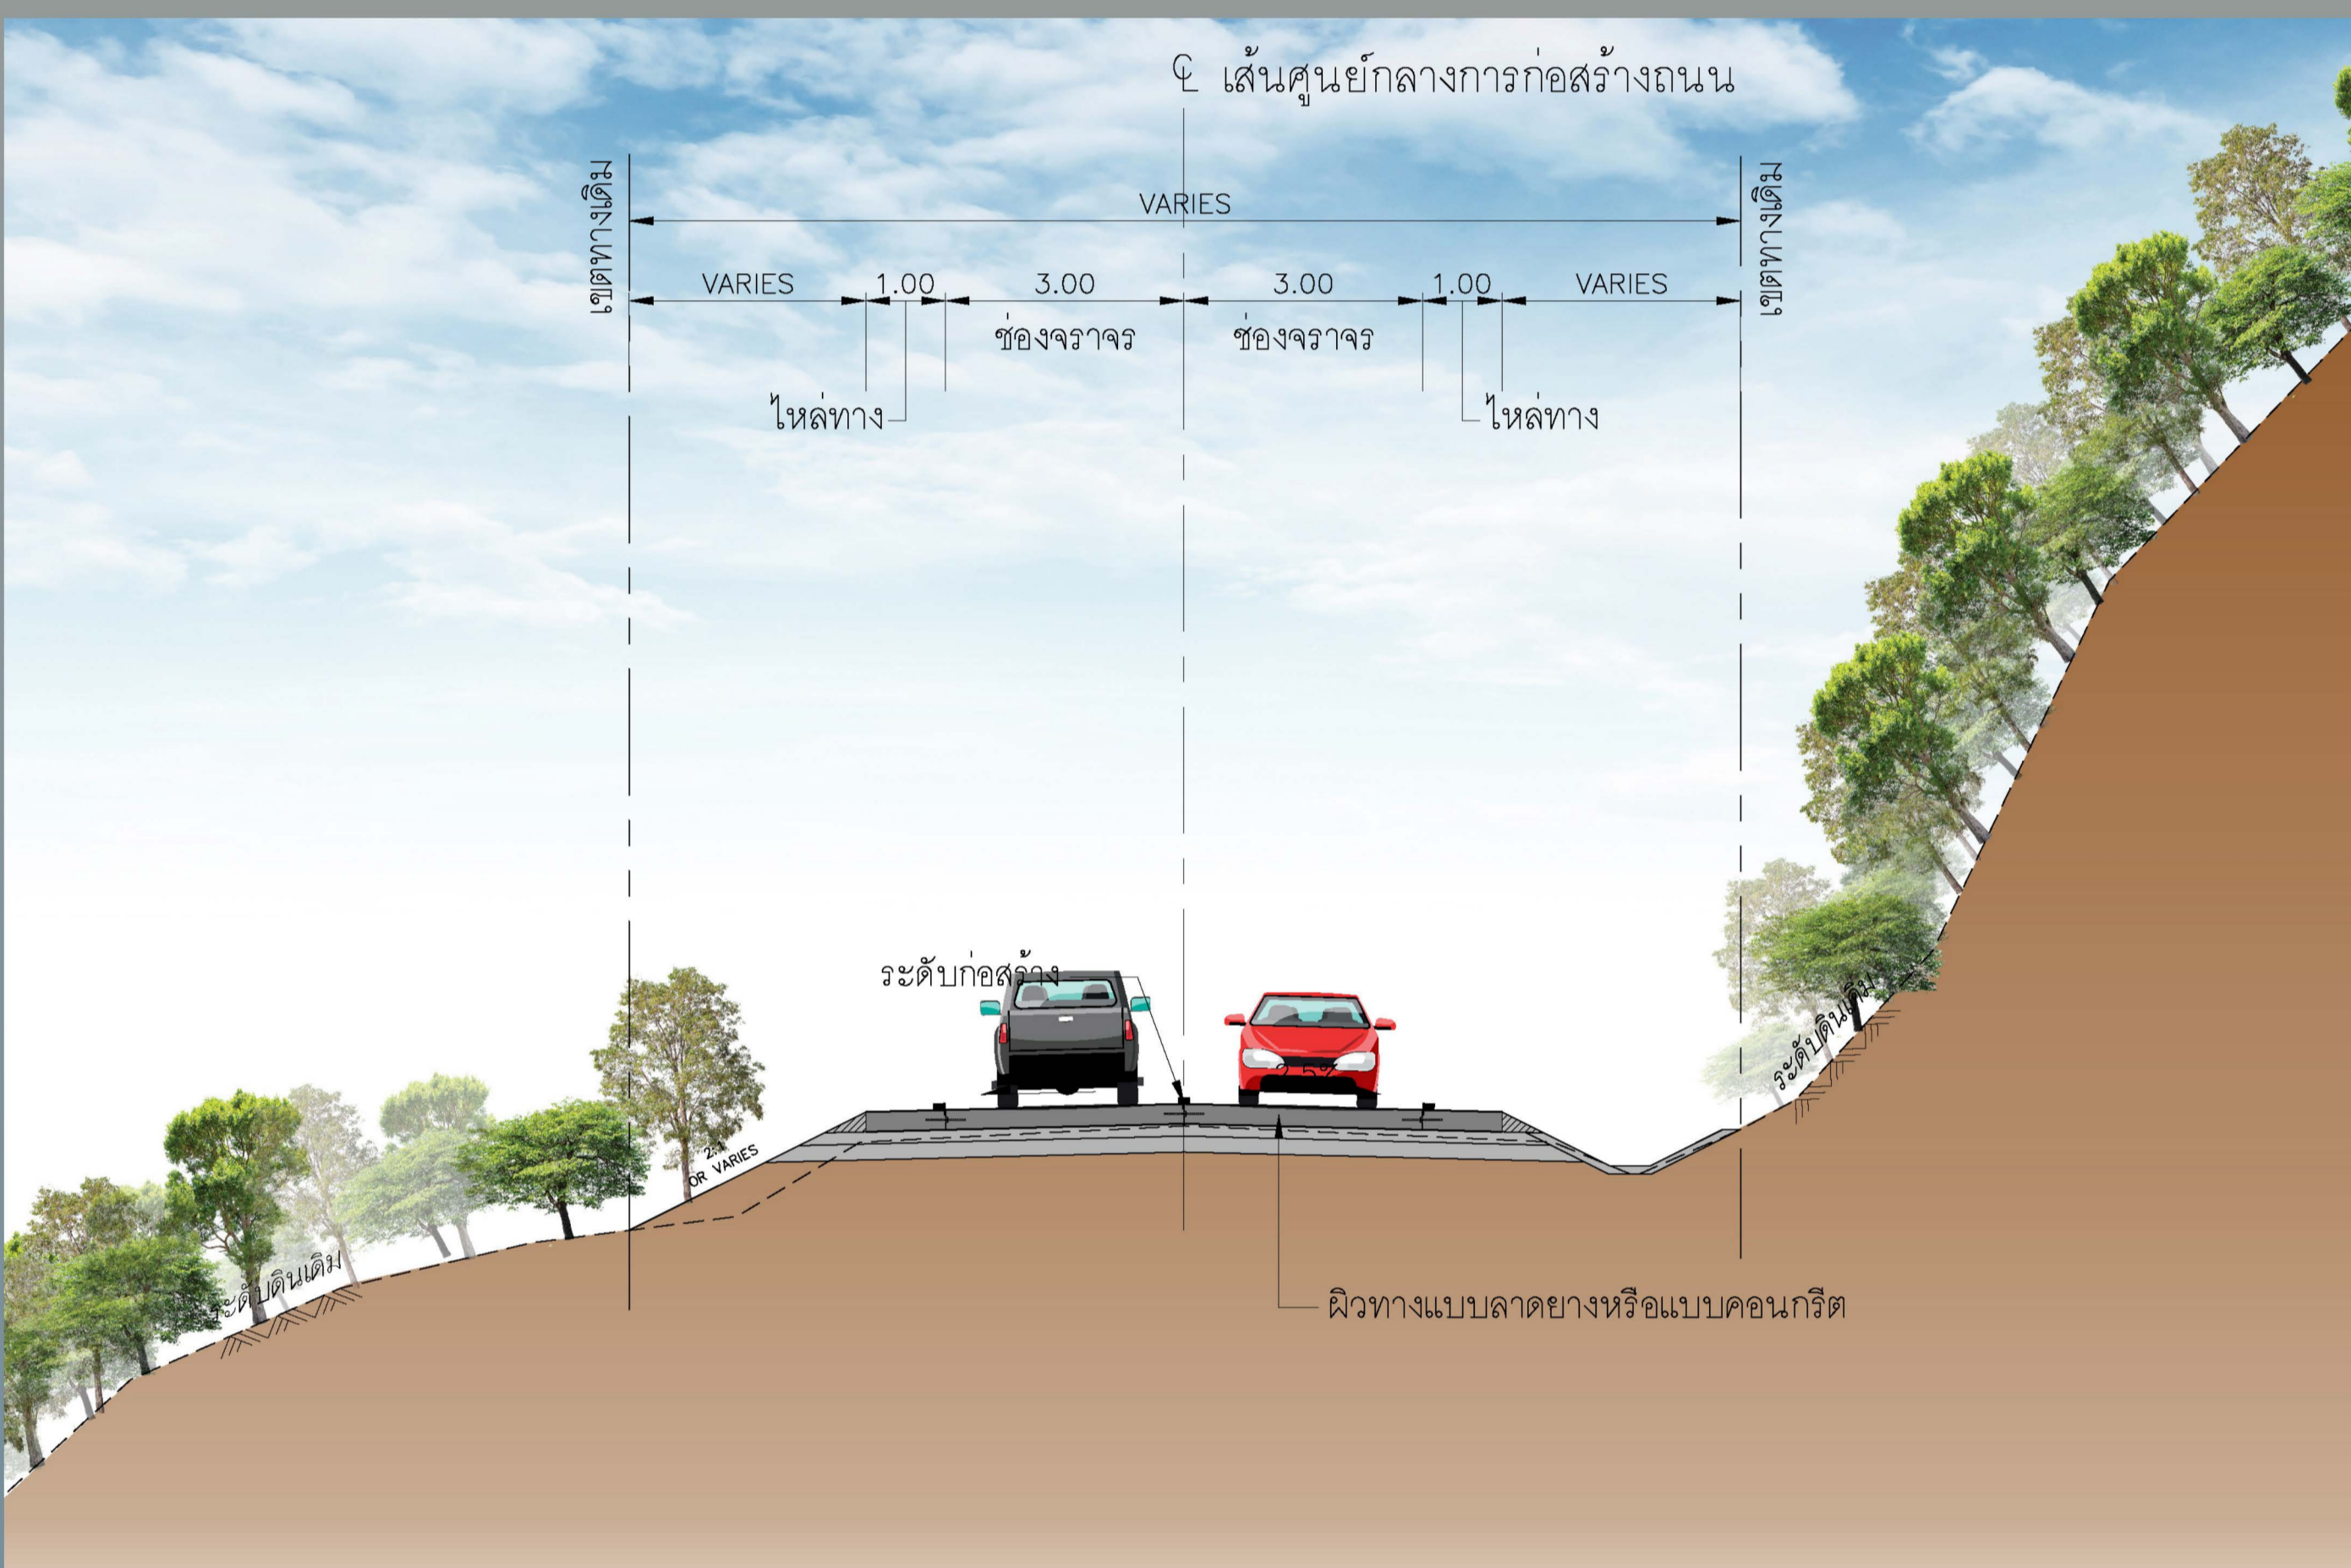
℄ เส้นศูนย์กลางการก่อสร้างถนน

เขตทางเดิม

VARIES

เขตทางเดิม

VARIES 1.00 3.00 3.00 1.00 VARIES

ช่องจราจร ช่องจราจร

ไหล่ทาง ไหล่ทาง

ระดับก่อสร้าง

2.5%

2:1 OR VARIES

ระดับดินเดิม

ระดับดินเดิม

ผิวทางแบบลาดยางหรือแบบคอนกรีต